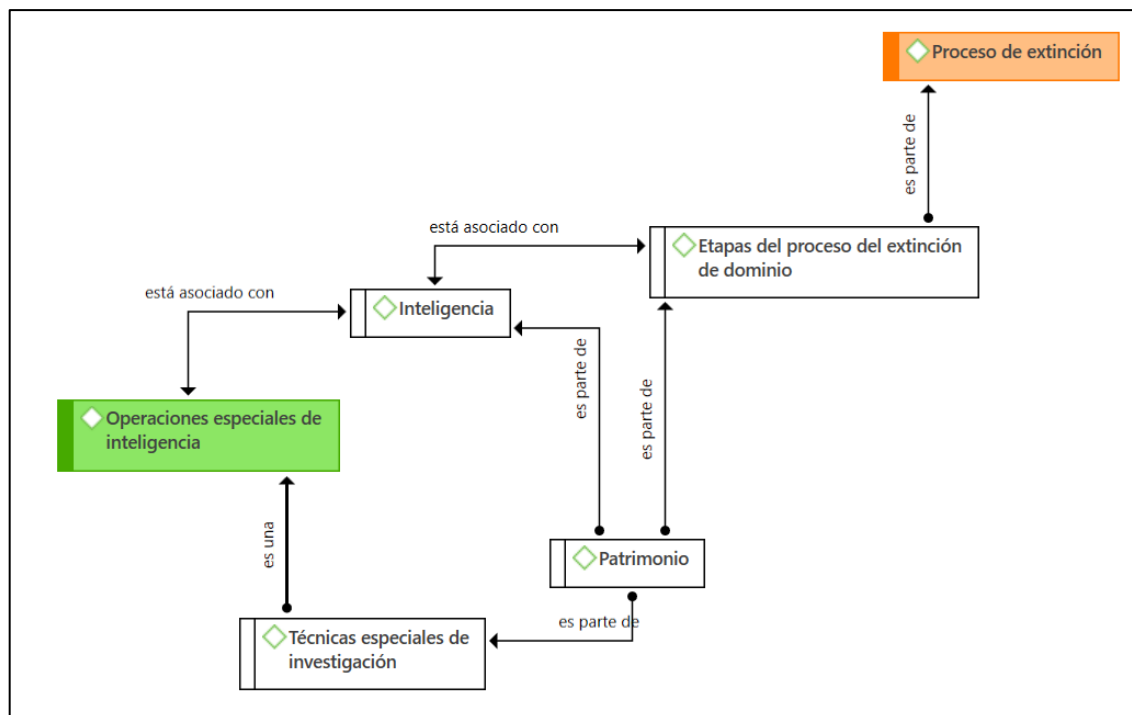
Proceso de extinción

es parte de

está asociado con

Etapas del proceso del extinción de dominio

está asociado con

Inteligencia

es parte de

es parte de

Operaciones especiales de inteligencia

es una

Patrimonio

es parte de

Técnicas especiales de investigación